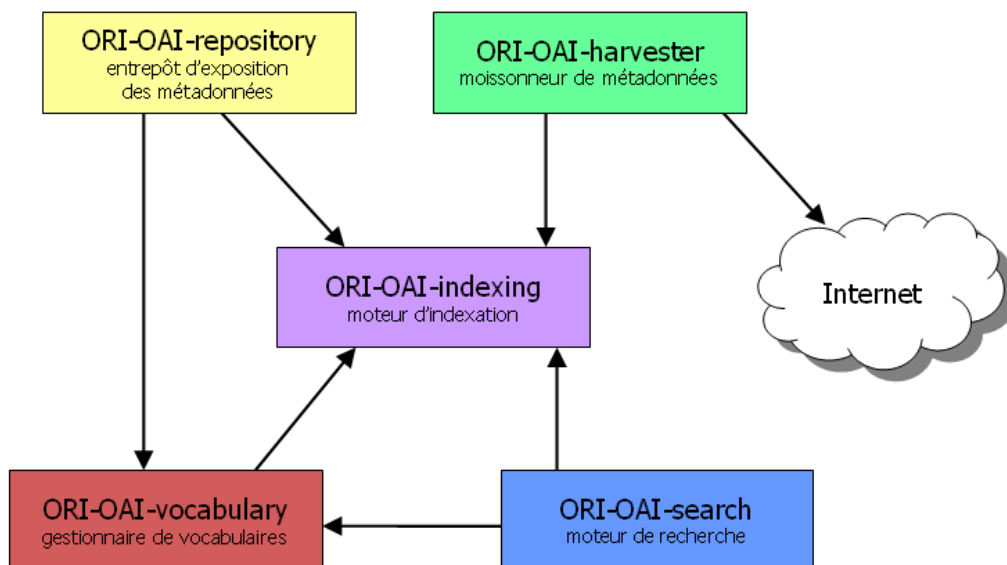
ORI-OAI-repository
entrepôt d'exposition des métadonnées

ORI-OAI-harvester
moissonneur de métadonnées

ORI-OAI-indexing
moteur d'indexation

Internet

ORI-OAI-vocabulary
gestionnaire de vocabulaires

ORI-OAI-search
moteur de recherche